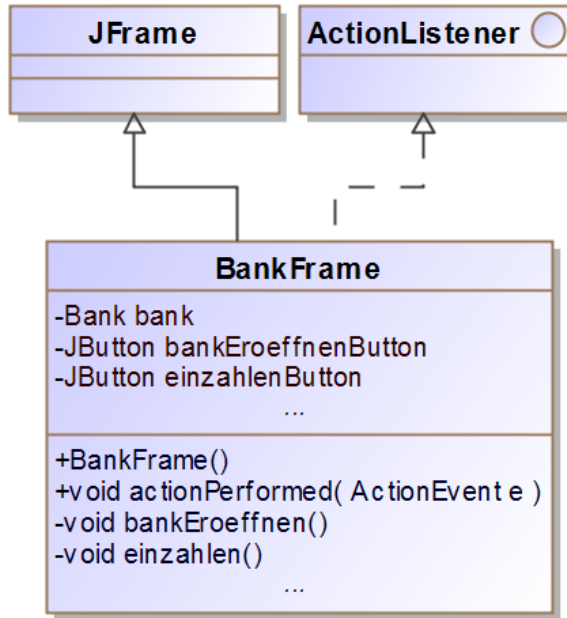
JFrame

ActionListener

BankFrame

-Bank bank
-JButton bankEroeffnenButton
-JButton einzahlenButton
...

+BankFrame()
+void actionPerformed( ActionEvent e )
-void bankEroeffnen()
-void einzahlen()
...